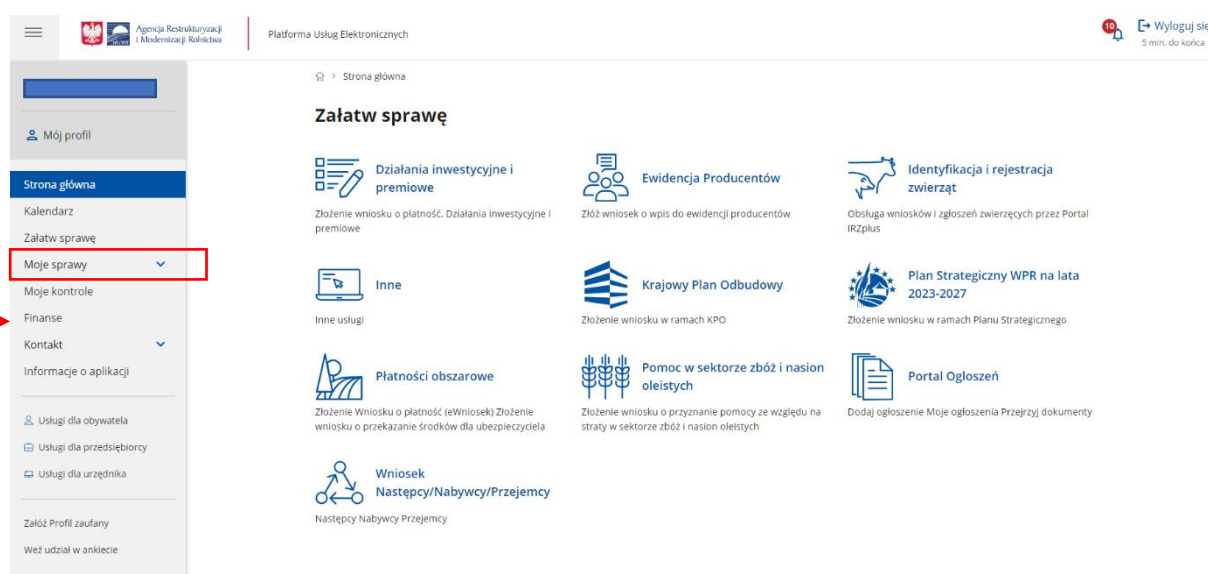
Agencja Restrukturyzacji i Modernizacji Rolnictwa

Platforma Usług Elektronicznych

10

Wyloguj się
5 min. do końca

Mój profil

Strona główna
Kalendarz
Załatw sprawę
Moje sprawy
Moje kontrole
Finanse
Kontakt
Informacje o aplikacji

Usługi dla obywatela
Usługi dla przedsiębiorcy
Usługi dla urzędnika

Załóż Profil zaufany
Weź udział w ankiecie

Strona główna

Załatw sprawę

Działania inwestycyjne i premiowe
Złożenie wniosku o płatność. Działania inwestycyjne i premiowe

Ewidencja Producentów
Złóż wniosek o wpis do ewidencji producentów

Identyfikacja i rejestracja zwierząt
Obsługa wniosków i zgłoszeń zwierzęcych przez Portal IRZplus

Inne
Inne usługi

Krajowy Plan Odbudowy
Złożenie wniosku w ramach KPO

Plan Strategiczny WPR na lata 2023-2027
Złożenie wniosku w ramach Planu Strategicznego

Płatności obszarowe
Złożenie Wniosku o płatność (eWniosek) Złożenie wniosku o przekazanie środków dla ubezpieczyciela

Pomoc w sektorze zbóż i nasion oleistych
Złożenie wniosku o przyznanie pomocy ze względu na straty w sektorze zbóż i nasion oleistych

Portal Ogłoszeń
Dodaj ogłoszenie Moje ogłoszenia Przejrzyj dokumenty

Wniosek Następcy/Nabywcy/Przejemcy
Następcy Nabywcy Przejemcy